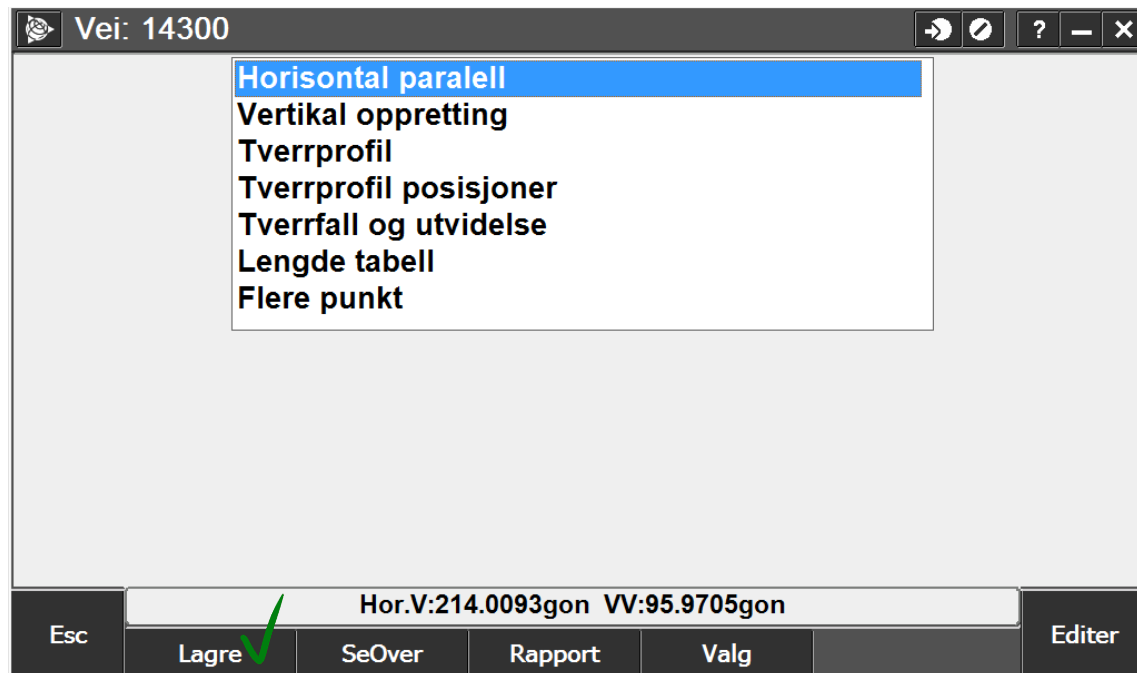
Vei: 14300

?

Horisontal paralell
Vertikal oppretting
Tverrprofil
Tverrprofil posisjoner
Tverrfall og utvidelse
Lengde tabell
Flere punkt

Hor.V:214.0093gon VV:95.9705gon

Esc
Lagre
SeOver
Rapport
Valg
Editer